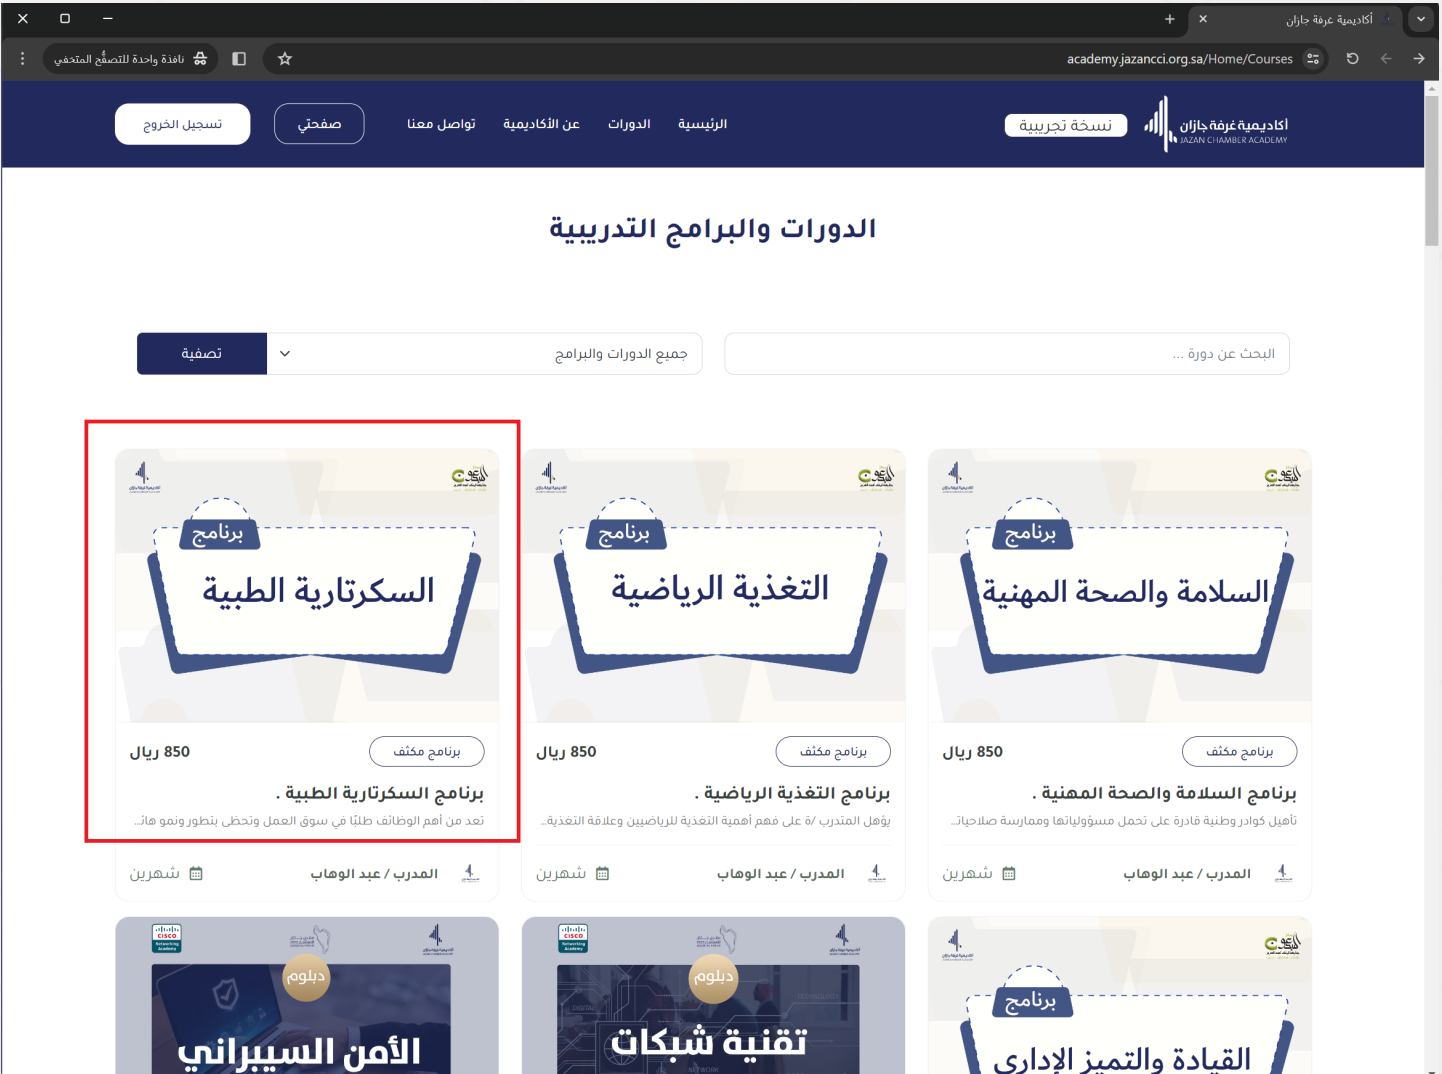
أكاديمية غرفة جازان

academy.jazancci.org.sa/Home/Courses

نافذة واحدة للتصفّح المتخفي

أكاديمية غرفة جازان
JAZAN CHAMBER ACADEMY

نسخة تجريبية

الرئيسية الدورات عن الأكاديمية تواصل معنا

صفحتي

تسجيل الخروج

الدورات والبرامج التدريبية

البحث عن دورة ...

جميع الدورات والبرامج

تصفية

برنامج
السلامة والصحة المهنية

برنامج مكثف

850 ريال

برنامج السلامة والصحة المهنية .

تأهيل كوادر وطنية قادرة على تحمل مسؤولياتها وممارسة صلاحيات...

المدرب / عبد الوهاب

شهرين

برنامج
التغذية الرياضية

برنامج مكثف

850 ريال

برنامج التغذية الرياضية .

يؤهل المتدرب / ة على فهم أهمية التغذية للرياضيين وعلاقة التغذية...

المدرب / عبد الوهاب

شهرين

برنامج
السكرتارية الطبية

برنامج مكثف

850 ريال

برنامج السكرتارية الطبية .

تعد من أهم الوظائف طلبًا في سوق العمل وتحظى بتطور ونمو هائ...

المدرب / عبد الوهاب

شهرين

برنامج
القيادة والتميز الإداري

دبلوم
تقنية شبكات

دبلوم
الأمن السيبراني